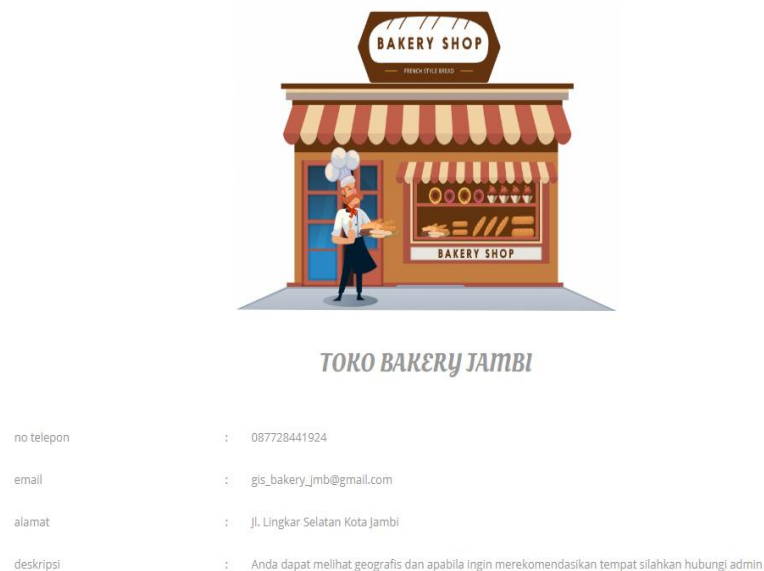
BAKERY SHOP

FRENCH STYLE BREAD

BAKERY SHOP

TOKO BAKERY JAMBI

| | | |
|---|---|---|
| no telepon | : | 087728441924 |
| email | : | gis_bakery_jmb@gmail.com |
| alamat | : | Jl. Lingkar Selatan Kota Jambi |
| deskripsi | : | Anda dapat melihat geografis dan apabila ingin merekomendasikan tempat silahkan hubungi admin |